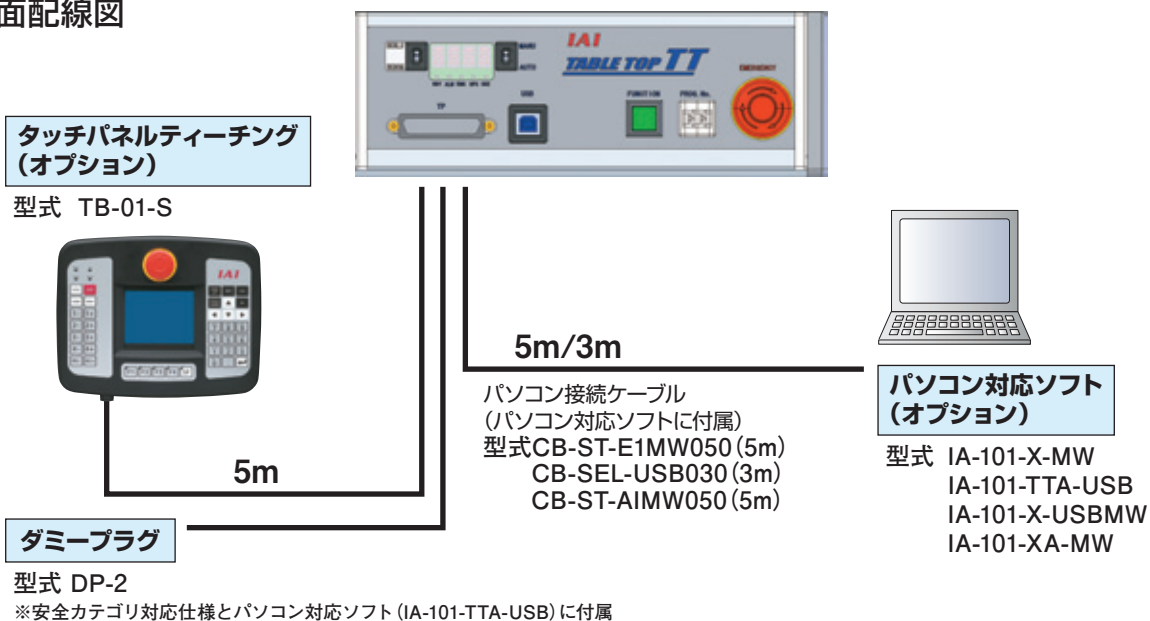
面配線図

IAI
TABLE TOP TT

タッチパネルティーチング
(オプション)

型式 TB-01-S

IAI

5m

5m/3m

パソコン接続ケーブル
(パソコン対応ソフトに付属)
型式CB-ST-E1MW050(5m)
CB-SEL-USB030(3m)
CB-ST-AIMW050(5m)

パソコン対応ソフト
(オプション)

型式 IA-101-X-MW
IA-101-TTA-USB
IA-101-X-USBMW
IA-101-XA-MW

ダミープラグ

型式 DP-2
※安全カテゴリ対応仕様とパソコン対応ソフト(IA-101-TTA-USB)に付属